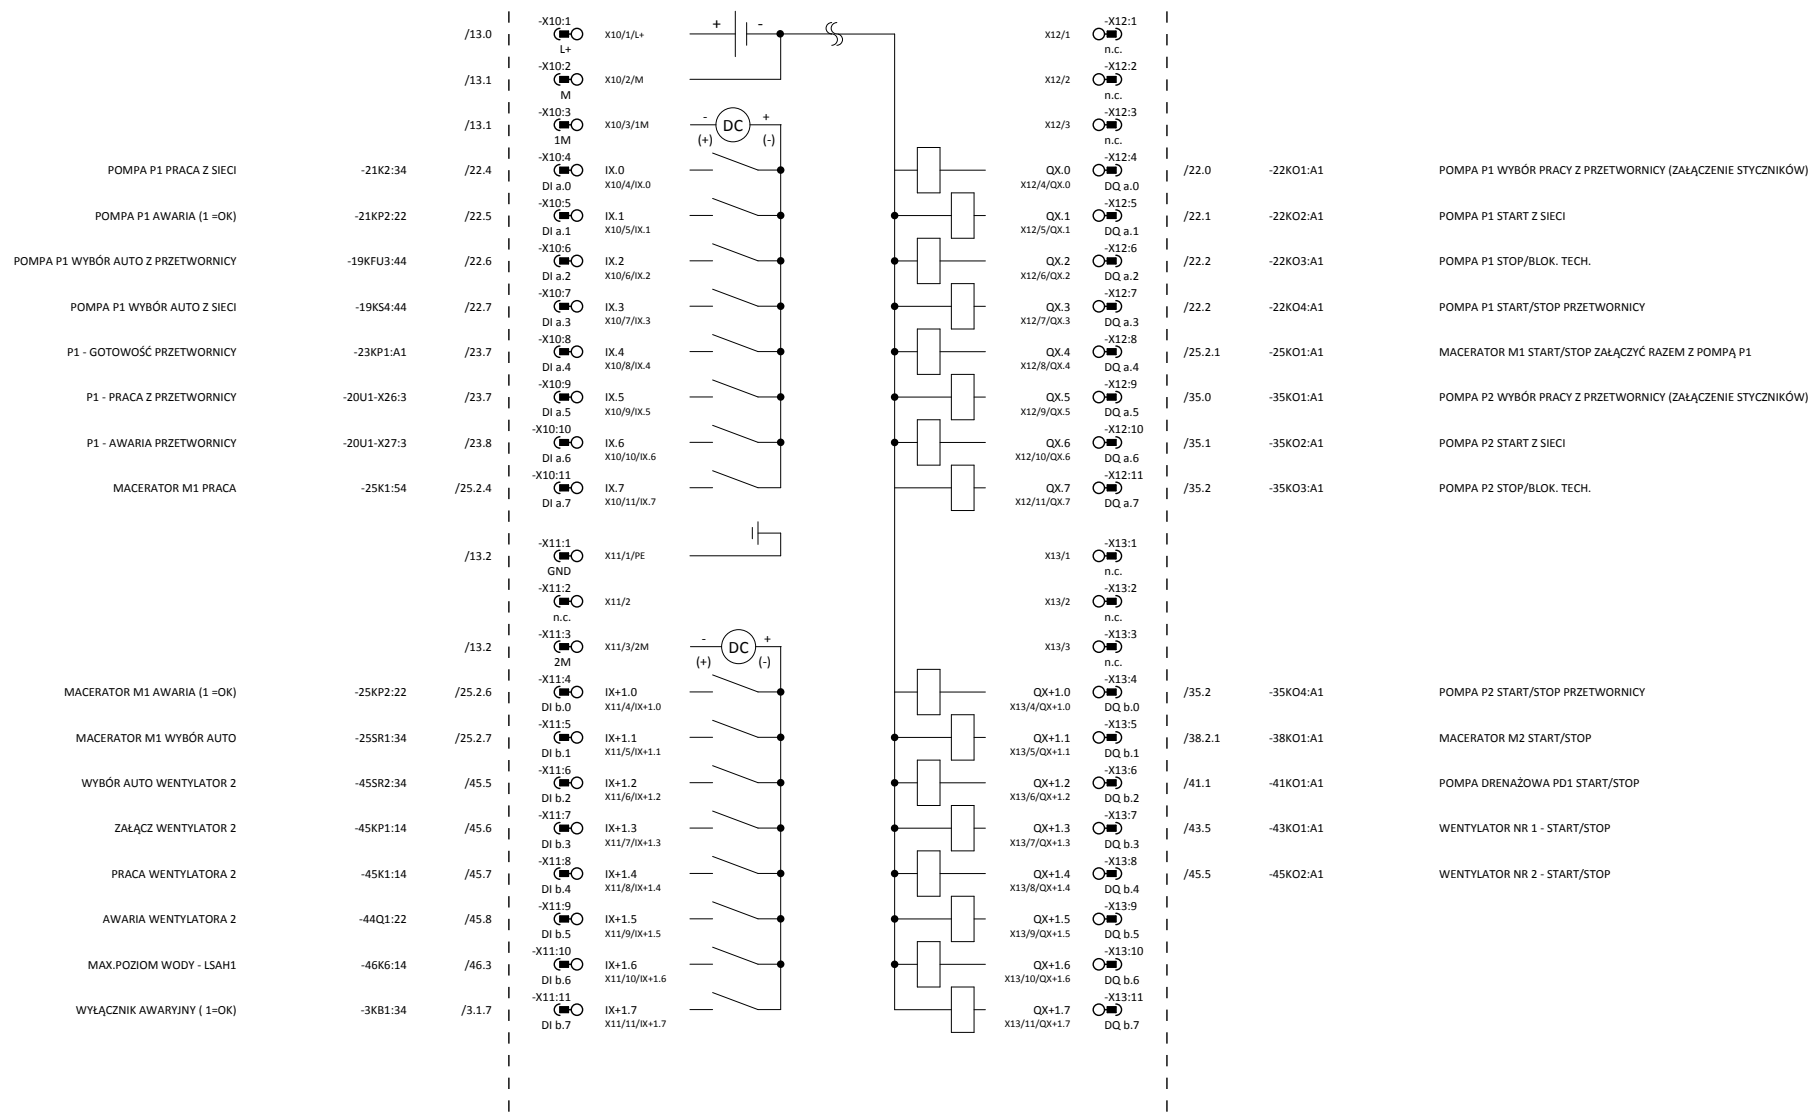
/13.0 -X10:1 L+ X10/1/L+ + -
/13.1 -X10:2 M X10/2/M
/13.1 -X10:3 1M X10/3/1M - DC + (+) (-)
POMPA P1 PRACA Z SIECI -21K2:34 /22.4 -X10:4 DI a.0 IX.0 X10/4/IX.0
POMPA P1 AWARIA (1 =OK) -21KP2:22 /22.5 -X10:5 DI a.1 IX.1 X10/5/IX.1
POMPA P1 WYBÓR AUTO Z PRZETWORNICY -19KFU3:44 /22.6 -X10:6 DI a.2 IX.2 X10/6/IX.2
POMPA P1 WYBÓR AUTO Z SIECI -19KS4:44 /22.7 -X10:7 DI a.3 IX.3 X10/7/IX.3
P1 - GOTOWOŚĆ PRZETWORNICY -23KP1:A1 /23.7 -X10:8 DI a.4 IX.4 X10/8/IX.4
P1 - PRACA Z PRZETWORNICY -20U1-X26:3 /23.7 -X10:9 DI a.5 IX.5 X10/9/IX.5
P1 - AWARIA PRZETWORNICY -20U1-X27:3 /23.8 -X10:10 DI a.6 IX.6 X10/10/IX.6
MACERATOR M1 PRACA -25K1:54 /25.2.4 -X10:11 DI a.7 IX.7 X10/11/IX.7
/13.2 -X11:1 GND X11/1/PE
-X11:2 n.c. X11/2
/13.2 -X11:3 2M X11/3/2M - DC + (+) (-)
MACERATOR M1 AWARIA (1 =OK) -25KP2:22 /25.2.6 -X11:4 DI b.0 IX+1.0 X11/4/IX+1.0
MACERATOR M1 WYBÓR AUTO -25SR1:34 /25.2.7 -X11:5 DI b.1 IX+1.1 X11/5/IX+1.1
WYBÓR AUTO WENTYLATOR 2 -45SR2:34 /45.5 -X11:6 DI b.2 IX+1.2 X11/6/IX+1.2
ZAŁĄCZ WENTYLATOR 2 -45KP1:14 /45.6 -X11:7 DI b.3 IX+1.3 X11/7/IX+1.3
PRACA WENTYLATORA 2 -45K1:14 /45.7 -X11:8 DI b.4 IX+1.4 X11/8/IX+1.4
AWARIA WENTYLATORA 2 -44Q1:22 /45.8 -X11:9 DI b.5 IX+1.5 X11/9/IX+1.5
MAX.POZIOM WODY - LSAH1 -46K6:14 /46.3 -X11:10 DI b.6 IX+1.6 X11/10/IX+1.6
WYŁĄCZNIK AWARYJNY ( 1=OK) -3KB1:34 /3.1.7 -X11:11 DI b.7 IX+1.7 X11/11/IX+1.7

X12/1 -X12:1 n.c.
X12/2 -X12:2 n.c.
X12/3 -X12:3 n.c.
QX.0 X12/4/QX.0 -X12:4 DQ a.0 /22.0 -22KO1:A1 POMPA P1 WYBÓR PRACY Z PRZETWORNICY (ZAŁĄCZENIE STYCZNIKÓW)
QX.1 X12/5/QX.1 -X12:5 DQ a.1 /22.1 -22KO2:A1 POMPA P1 START Z SIECI
QX.2 X12/6/QX.2 -X12:6 DQ a.2 /22.2 -22KO3:A1 POMPA P1 STOP/BLOK. TECH.
QX.3 X12/7/QX.3 -X12:7 DQ a.3 /22.2 -22KO4:A1 POMPA P1 START/STOP PRZETWORNICY
QX.4 X12/8/QX.4 -X12:8 DQ a.4 /25.2.1 -25KO1:A1 MACERATOR M1 START/STOP ZAŁĄCZYĆ RAZEM Z POMPĄ P1
QX.5 X12/9/QX.5 -X12:9 DQ a.5 /35.0 -35KO1:A1 POMPA P2 WYBÓR PRACY Z PRZETWORNICY (ZAŁĄCZENIE STYCZNIKÓW)
QX.6 X12/10/QX.6 -X12:10 DQ a.6 /35.1 -35KO2:A1 POMPA P2 START Z SIECI
QX.7 X12/11/QX.7 -X12:11 DQ a.7 /35.2 -35KO3:A1 POMPA P2 STOP/BLOK. TECH.
X13/1 -X13:1 n.c.
X13/2 -X13:2 n.c.
X13/3 -X13:3 n.c.
QX+1.0 X13/4/QX+1.0 -X13:4 DQ b.0 /35.2 -35KO4:A1 POMPA P2 START/STOP PRZETWORNICY
QX+1.1 X13/5/QX+1.1 -X13:5 DQ b.1 /38.2.1 -38KO1:A1 MACERATOR M2 START/STOP
QX+1.2 X13/6/QX+1.2 -X13:6 DQ b.2 /41.1 -41KO1:A1 POMPA DRENAŻOWA PD1 START/STOP
QX+1.3 X13/7/QX+1.3 -X13:7 DQ b.3 /43.5 -43KO1:A1 WENTYLATOR NR 1 - START/STOP
QX+1.4 X13/8/QX+1.4 -X13:8 DQ b.4 /45.5 -45KO2:A1 WENTYLATOR NR 2 - START/STOP
QX+1.5 X13/9/QX+1.5 -X13:9 DQ b.5
QX+1.6 X13/10/QX+1.6 -X13:10 DQ b.6
QX+1.7 X13/11/QX+1.7 -X13:11 DQ b.7